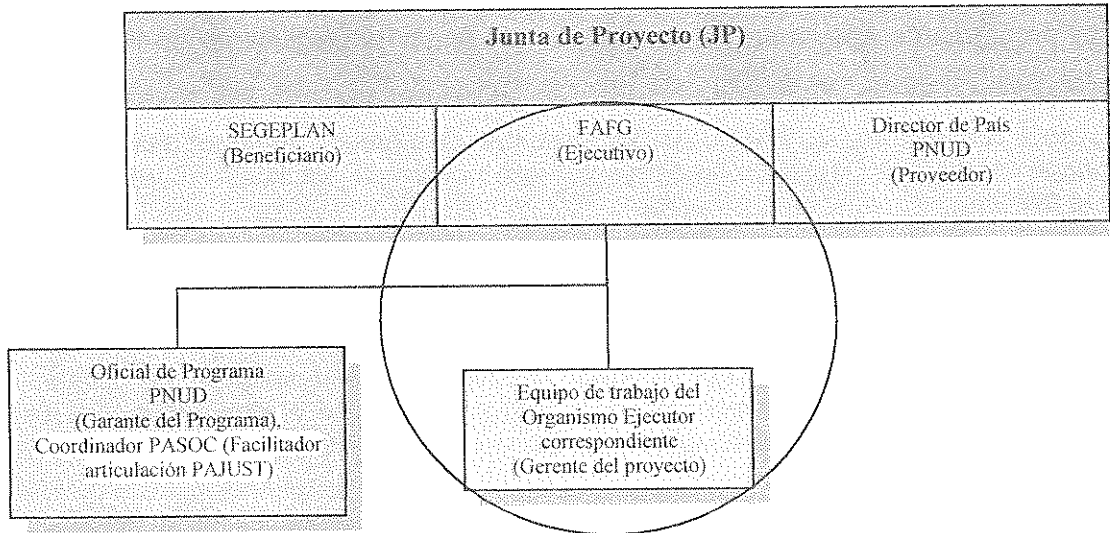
Junta de Proyecto (JP)

SEGEPLAN
(Beneficiario)

FAFG
(Ejecutivo)

Director de País
PNUD
(Proveedor)

Oficial de Programa
PNUD
(Garante del Programa).
Coordinador PASOC (Facilitador articulación PAJUST)

Equipo de trabajo del Organismo Ejecutor correspondiente
(Gerente del proyecto)